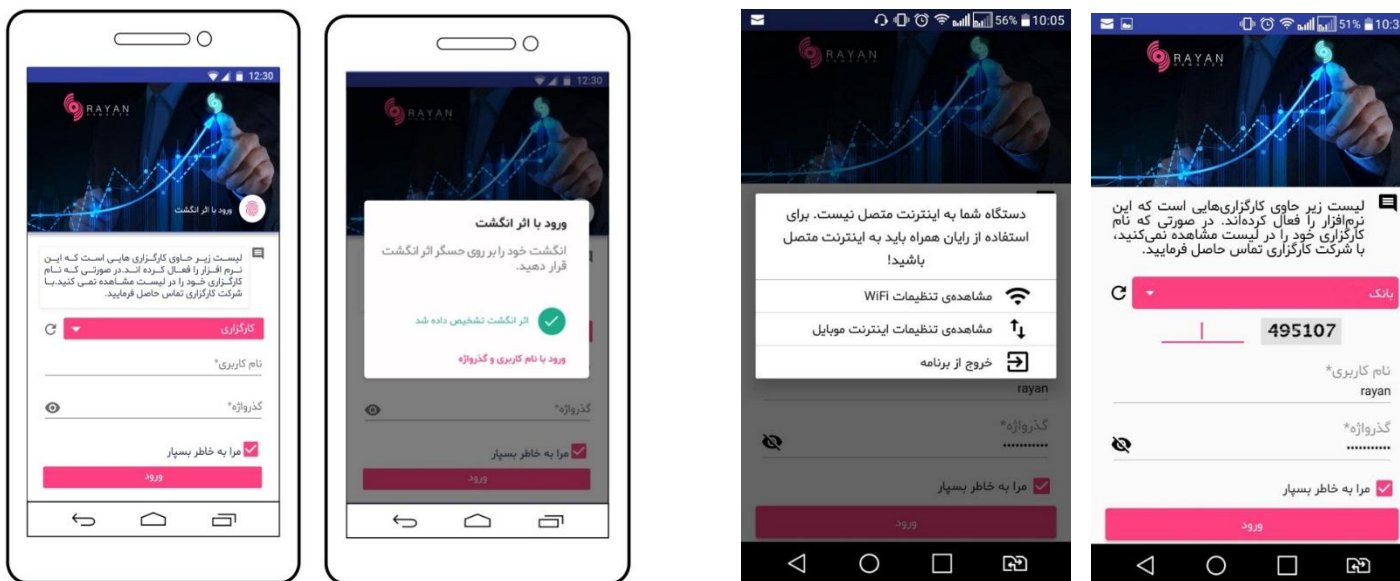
12:30

RAYAN

ورود با اثر انگشت

لیست زیر حاوی کارگزاری هایی است که این نرم افزار را فعال کرده اند.در صورتی که نام کارگزاری خود را در لیست مشاهده نمی کنید،با شرکت کارگزاری تماس حاصل فرمایید.

کارگزاری

نام کاربری*

گذرواژه*

مرا به خاطر بسپار

ورود

12:30

RAYAN

ورود با اثر انگشت

انگشت خود را بر روی حسگر اثر انگشت قرار دهید.

اثر انگشت تشخیص داده شد

ورود با نام کاربری و گذرواژه

گذرواژه*

مرا به خاطر بسپار

ورود

56% 10:05

RAYAN

دستگاه شما به اینترنت متصل نیست. برای استفاده از رایان همراه باید به اینترنت متصل باشید!

مشاهده‌ی تنظیمات WiFi

مشاهده‌ی تنظیمات اینترنت موبایل

خروج از برنامه

rayan

گذرواژه*

..........

مرا به خاطر بسپار

ورود

51% 10:3

RAYAN

لیست زیر حاوی کارگزاری‌هایی است که این نرم‌افزار را فعال کرده‌اند. در صورتی که نام کارگزاری خود را در لیست مشاهده نمی‌کنید، با شرکت کارگزاری تماس حاصل فرمایید.

بانک

495107

نام کاربری*

rayan

گذرواژه*

..........

مرا به خاطر بسپار

ورود